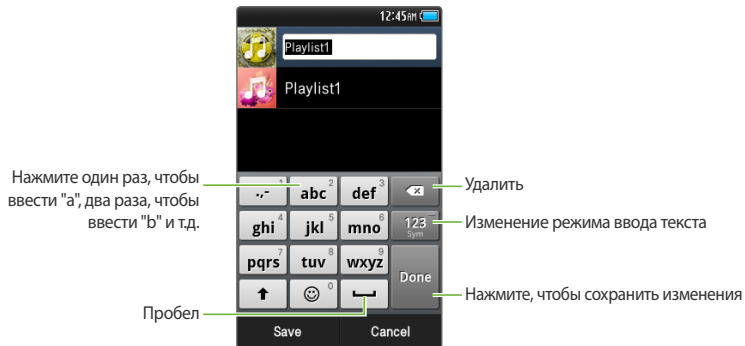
12:45AM

Playlist1

Playlist1

Нажмите один раз, чтобы ввести "a", два раза, чтобы ввести "b" и т.д.

.,- 1
abc 2
def 3

ghi 4
jkl 5
mno 6
123 Sym

pqrs 7
tuv 8
wxyz 9
Done

0

Удалить

Изменение режима ввода текста

Нажмите, чтобы сохранить изменения

Пробел

Save
Cancel